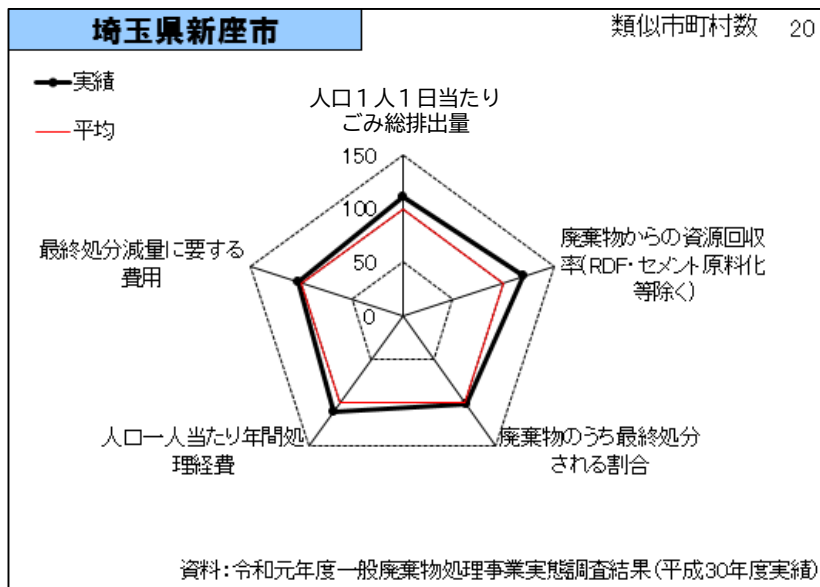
埼玉県新座市

類似市町村数　20

実績

平均

人口1人1日当たりごみ総排出量

150

100

50

0

廃棄物からの資源回収率(RDF・セメント原料化等除く)

廃棄物のうち最終処分される割合

人口一人当たり年間処理経費

最終処分減量に要する費用

資料：令和元年度一般廃棄物処理事業実態調査結果(平成30年度実績)